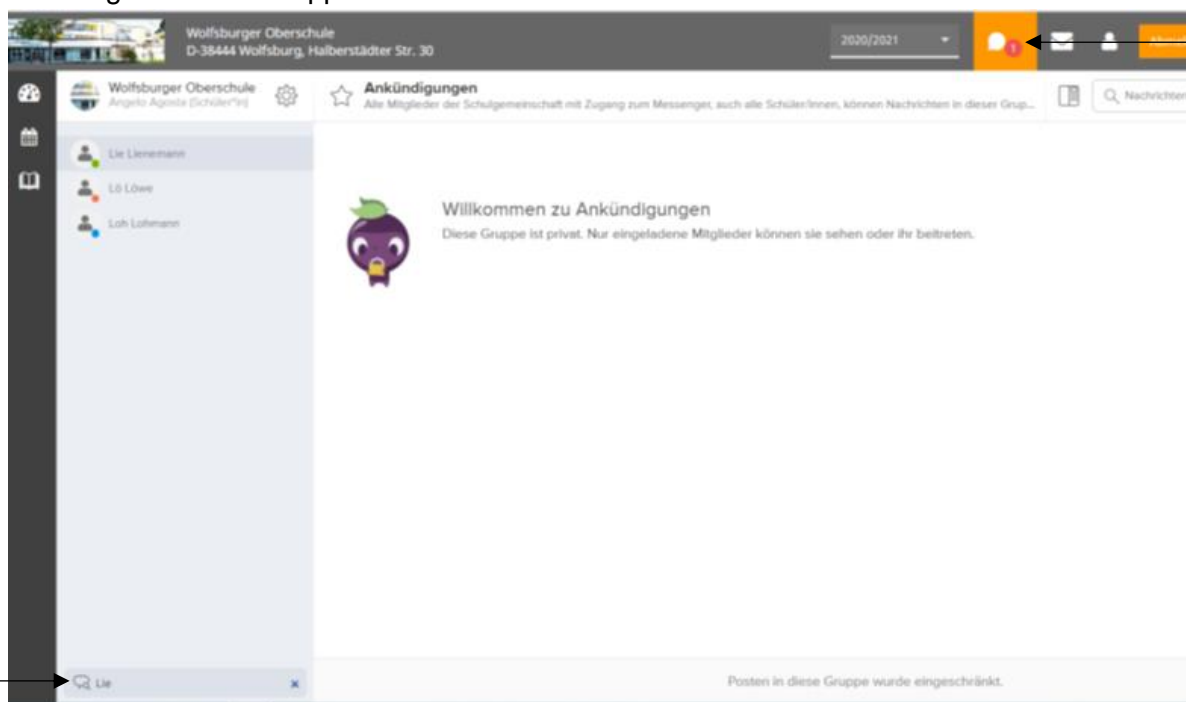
Wolfsburger Oberschule
D-38444 Wolfsburg, Halberstädter Str. 30

2020/2021

1

Wolfsburger Oberschule
Angelo Agosta (Schüler*in)

Ankündigungen
Alle Mitglieder der Schulgemeinschaft mit Zugang zum Messenger, auch alle Schüler/innen, können Nachrichten in dieser Grup...

Nachrichten

Lie Lienemann
Lö Löwe
Loh Lohmann

Willkommen zu Ankündigungen
Diese Gruppe ist privat. Nur eingeladene Mitglieder können sie sehen oder ihr beitreten.

Lie

Posten in diese Gruppe wurde eingeschränkt.